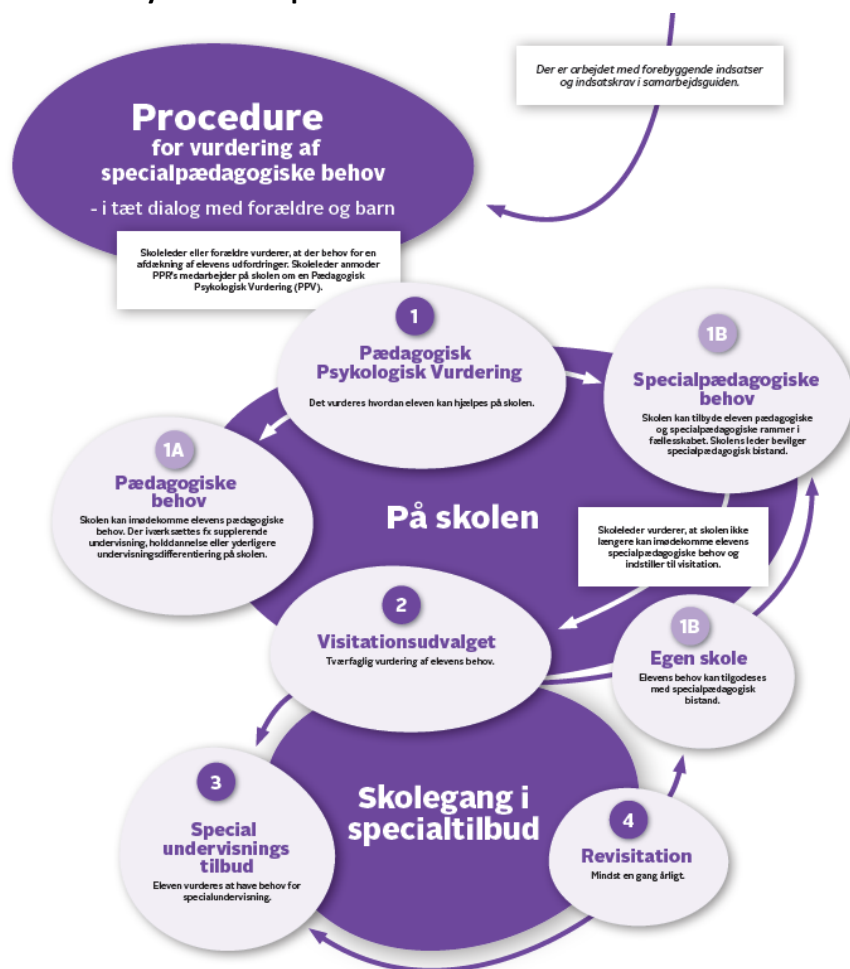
Der er arbejdet med forebyggende indsatser og indsatskrav i samarbejdsguiden.

Procedure
for vurdering af specialpædagogiske behov
- i tæt dialog med forældre og barn

Skoleleder eller forældre vurderer, at der behov for en afdækning af elevens udfordringer. Skoleleder anmoder PPR's medarbejder på skolen om en Pædagogisk Psykologisk Vurdering (PPV).

1
Pædagogisk Psykologisk Vurdering
Det vurderes hvordan eleven kan hjælpes på skolen.

1B
Specialpædagogiske behov
Skolen kan tilbyde eleven pædagogiske og specialpædagogiske rammer i fællesskabet. Skolens leder bevilger specialpædagogisk bistand.

1A
Pædagogiske behov
Skolen kan imødekomme elevens pædagogiske behov. Der iværksættes fx supplerende undervisning, holddannelse eller yderligere undervisningsdifferentiering på skolen.

På skolen

Skoleleder vurderer, at skolen ikke længere kan imødekomme elevens specialpædagogiske behov og indstiller til visitation.

2
Visitationsudvalget
Tværfaglig vurdering af elevens behov.

1B
Egen skole
Elevens behov kan tilgodeses med specialpædagogisk bistand.

3
Special undervisnings tilbud
Eleven vurderes at have behov for specialundervisning.

Skolegang i specialtilbud

4
Revisitation
Mindst en gang årligt.